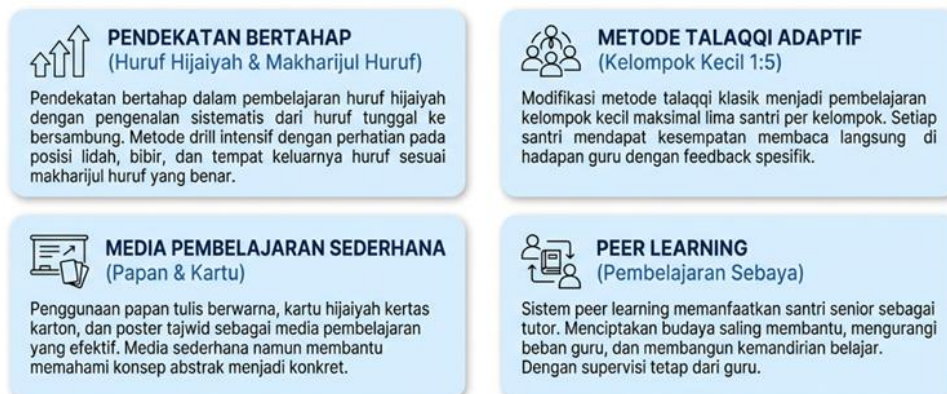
PENDEKATAN BERTAHAP
(Huruf Hijaiyah & Makharijul Huruf)

Pendekatan bertahap dalam pembelajaran huruf hijaiyah dengan pengenalan sistematis dari huruf tunggal ke bersambung. Metode drill intensif dengan perhatian pada posisi lidah, bibir, dan tempat keluarnya huruf sesuai makharijul huruf yang benar.

METODE TALAQQI ADAPTIF
(Kelompok Kecil 1:5)

Modifikasi metode talaqqi klasik menjadi pembelajaran kelompok kecil maksimal lima santri per kelompok. Setiap santri mendapat kesempatan membaca langsung di hadapan guru dengan feedback spesifik.

MEDIA PEMBELAJARAN SEDERHANA
(Papan & Kartu)

Penggunaan papan tulis berwarna, kartu hijaiyah kertas karton, dan poster tajwid sebagai media pembelajaran yang efektif. Media sederhana namun membantu memahami konsep abstrak menjadi konkret.

PEER LEARNING
(Pembelajaran Sebaya)

Sistem peer learning memanfaatkan santri senior sebagai tutor. Menciptakan budaya saling membantu, mengurangi beban guru, dan membangun kemandirian belajar. Dengan supervisi tetap dari guru.